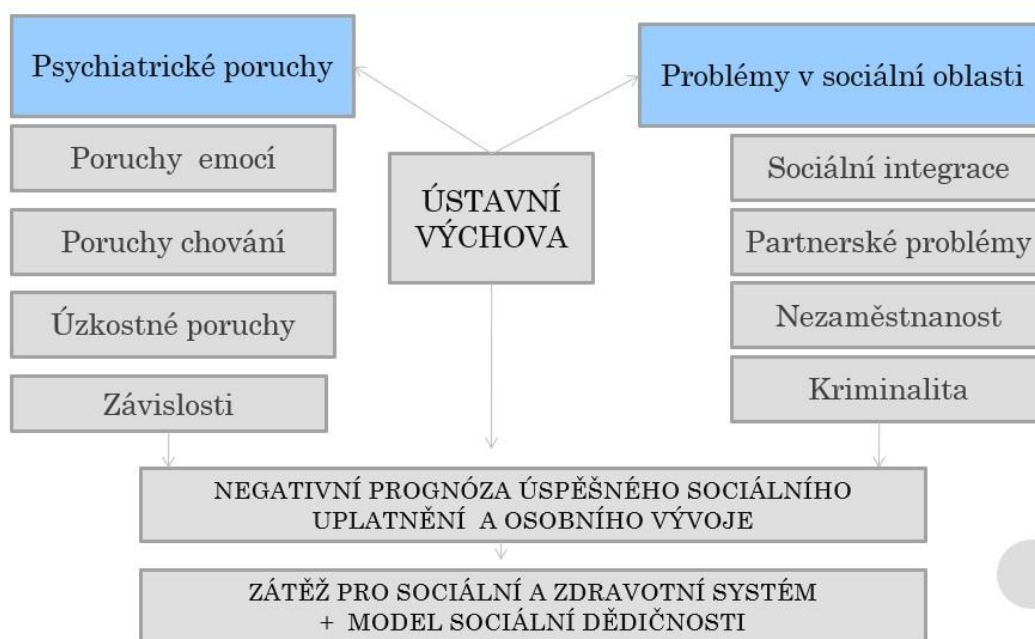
Psychiatrické poruchy

Poruchy emocí

Poruchy chování

Úzkostné poruchy

Závislosti

ÚSTAVNÍ VÝCHOVA

Problémy v sociální oblasti

Sociální integrace

Partnerské problémy

Nezaměstnanost

Kriminalita

NEGATIVNÍ PROGNÓZA ÚSPĚŠNÉHO SOCIÁLNÍHO UPLATNĚNÍ A OSOBNÍHO VÝVOJE

ZÁTĚŽ PRO SOCIÁLNÍ A ZDRAVOTNÍ SYSTÉM + MODEL SOCIÁLNÍ DĚDIČNOSTI